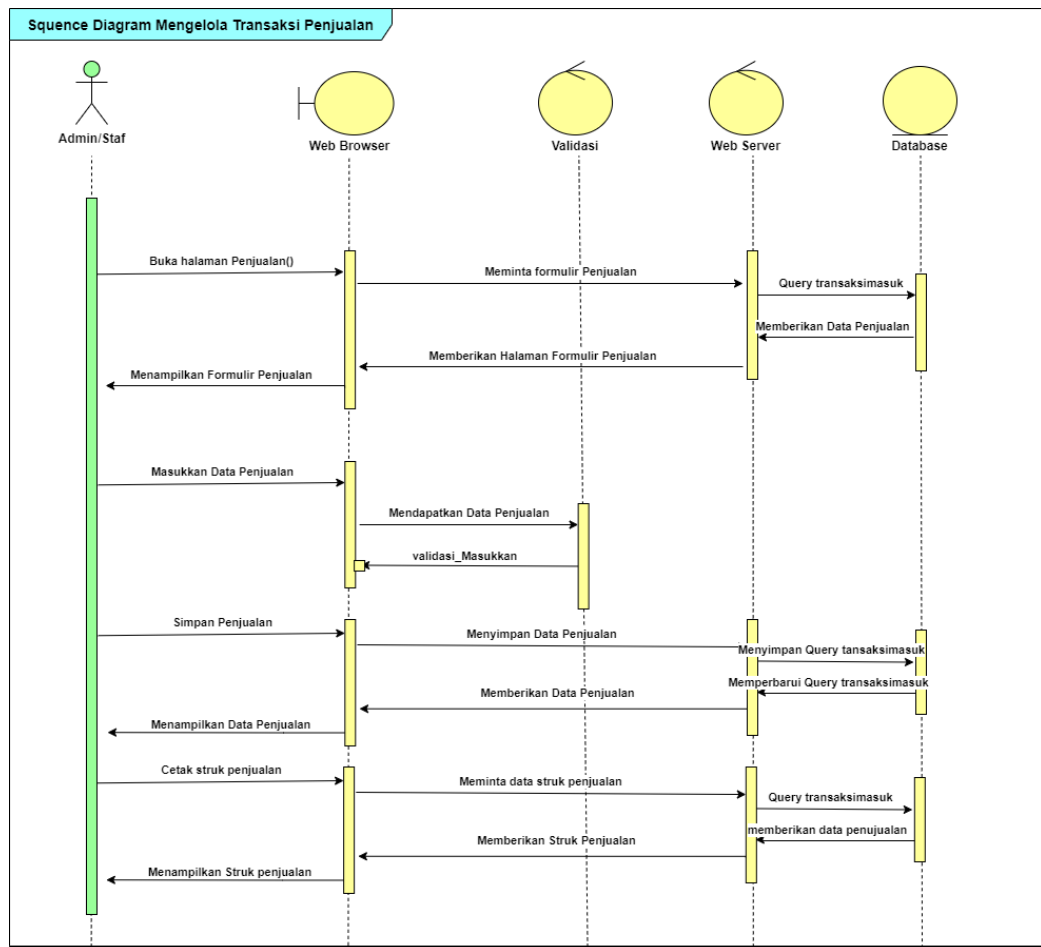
Squence Diagram Mengelola Transaksi Penjualan

Admin/Staf

Web Browser

Validasi

Web Server

Database

Buka halaman Penjualan()

Meminta formulir Penjualan

Query transaksimasuk

Memberikan Data Penjualan

Memberikan Halaman Formulir Penjualan

Menampilkan Formulir Penjualan

Masukkan Data Penjualan

Mendapatkan Data Penjualan

validasi_Masukkan

Simpan Penjualan

Menyimpan Data Penjualan

Menyimpan Query tansaksimasuk

Memperbarui Query transaksimasuk

Memberikan Data Penjualan

Menampilkan Data Penjualan

Cetak struk penjualan

Meminta data struk penjualan

Query transaksimasuk

memberikan data penujualan

Memberikan Struk Penjualan

Menampilkan Struk penjualan